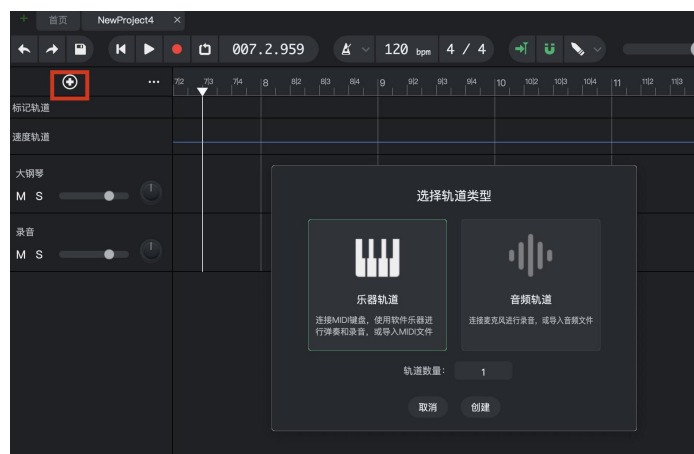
首页 NewProject4 ×

007.2.959 120 bpm 4 / 4

7|2 7|3 7|4 8 8|2 8|3 8|4 9 9|2 9|3 9|4 10 10|2 10|3 10|4 11 11|2 11|3

标记轨道

速度轨道

大钢琴
M S

录音
M S

选择轨道类型

乐器轨道
连接MIDI键盘，使用软件乐器进行弹奏和录音，或导入MIDI文件

音频轨道
连接麦克风进行录音，或导入音频文件

轨道数量： 1

取消 创建